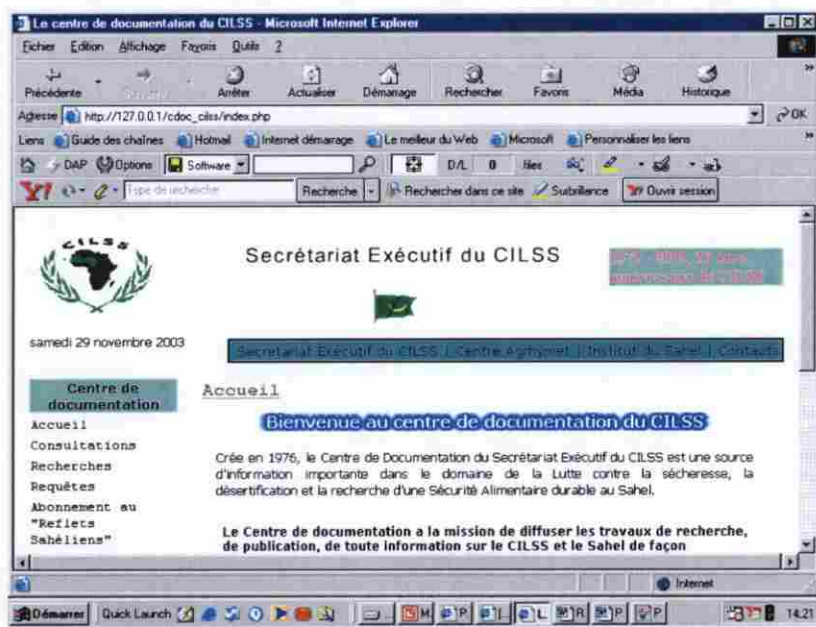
Le centre de documentation du CILSS - Microsoft Internet Explorer

Fichier Edition Affichage Favoris Outils ?

Précédente Suivante Arrêter Actualiser Démarrage Rechercher Favoris Média Historique

Adresse http://127.0.0.1/cdoc_cilss/index.php OK

Liens Guide des chaînes Hotmail Internet démarrage Le meilleur du Web Microsoft Personnaliser les liens

DAP Options Software D/L 0 files

Y! Tapez de recherche Recherche Rechercher dans ce site Surbrillance Ouvrir session

CILSS

Secrétariat Exécutif du CILSS

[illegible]

samedi 29 novembre 2003

Secrétariat Exécutif du CILSS | Centre Agrhymet | Institut du Sahel | Contacts

Centre de documentation

Accueil
Consultations
Recherches
Requêtes
Abonnement au "Reflets Sahéliens"

Accueil

Bienvenue au centre de documentation du CILSS

Crée en 1976, le Centre de Documentation du Secrétariat Exécutif du CILSS est une source d'information importante dans le domaine de la Lutte contre la sécheresse, la désertification et la recherche d'une Sécurité Alimentaire durable au Sahel.

Le Centre de documentation a la mission de diffuser les travaux de recherche, de publication, de toute information sur le CILSS et le Sahel de façon

Internet

Démarrer Quick Launch 14:21